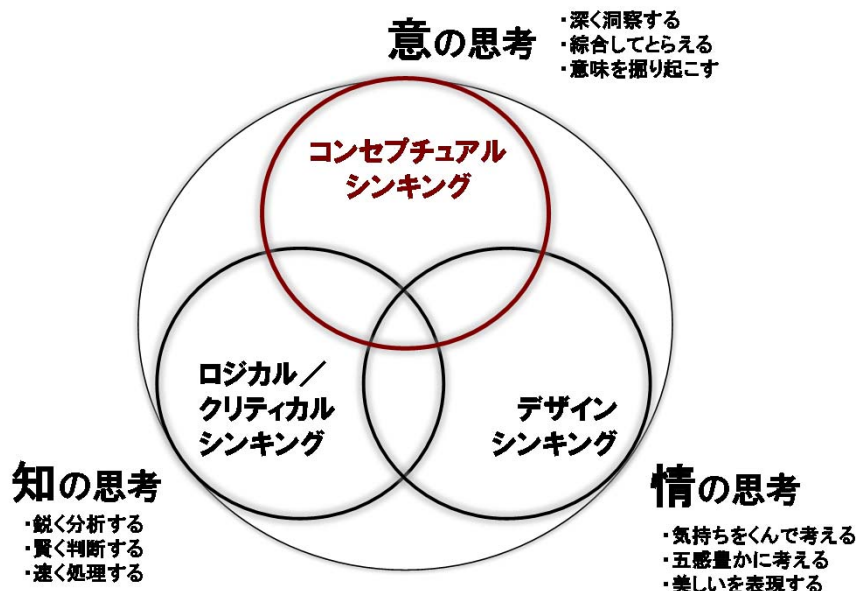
意の思考
・深く洞察する
・総合してとらえる
・意味を掘り起こす

コンセプチュアル
シンキング

ロジカル／
クリティカル
シンキング

デザイン
シンキング

知の思考
・鋭く分析する
・賢く判断する
・速く処理する

情の思考
・気持ちをくんで考える
・五感豊かに考える
・美しいを表現する